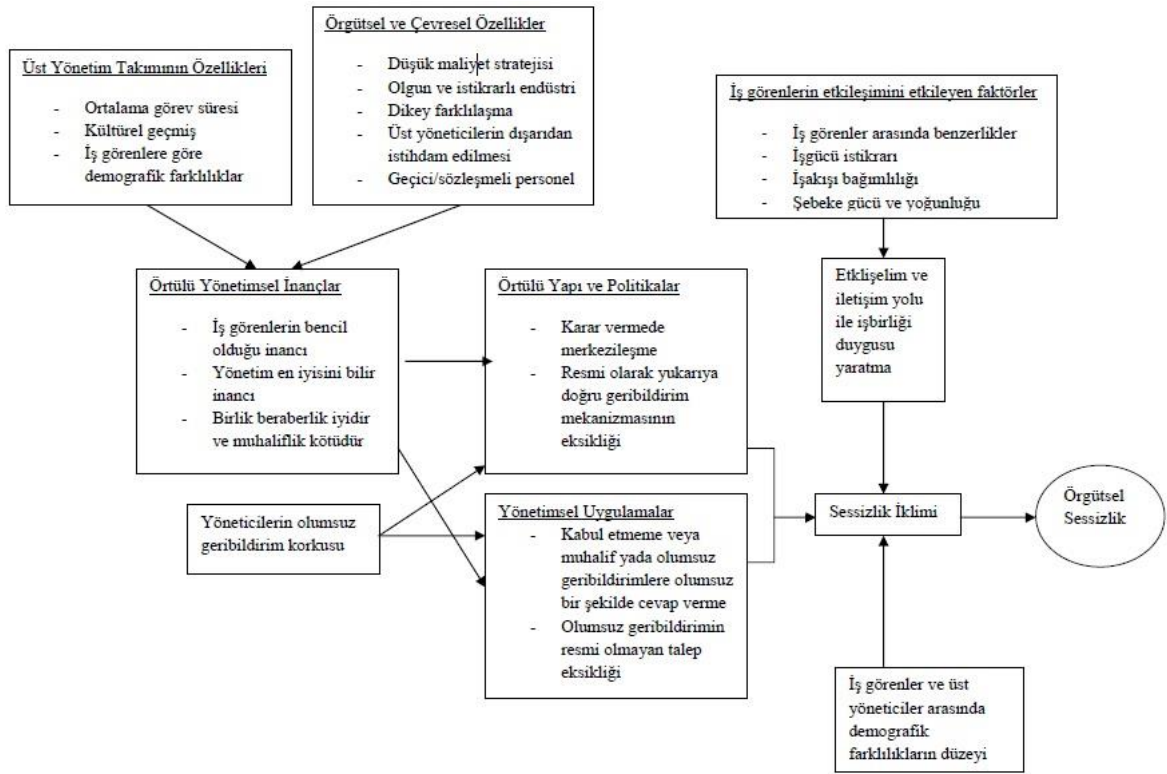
Üst Yönetim Takımının Özellikleri

- Ortalama görev süresi
- Kültürel geçmiş
- İş görenlere göre demografik farklılıklar

Örgütsel ve Çevresel Özellikler

- Düşük maliyet stratejisi
- Olgun ve istikrarlı endüstri
- Dikey farklılaşma
- Üst yöneticilerin dışarıdan istihdam edilmesi
- Geçici/sözleşmeli personel

İş görenlerin etkileşimini etkileyen faktörler

- İş görenler arasında benzerlikler
- İşgücü istikrarı
- İşakışı bağımlılığı
- Şebeke gücü ve yoğunluğu

Örtülü Yönetimsel İnançlar

- İş görenlerin bencil olduğu inancı
- Yönetim en iyisini bilir inancı
- Birlik beraberlik iyidir ve muhaliflik kötüdür

Örtülü Yapı ve Politikalar

- Karar vermede merkezileşme
- Resmi olarak yukarıya doğru geribildirim mekanizmasının eksikliği

Etkileşim ve iletişim yolu ile işbirliği duygusu yaratma

Yöneticilerin olumsuz geribildirim korkusu

Yönetimsel Uygulamalar

- Kabul etmeme veya muhalif yada olumsuz geribildirimlere olumsuz bir şekilde cevap verme
- Olumsuz geribildirimin resmi olmayan talep eksikliği

Sessizlik İklimi

Örgütsel Sessizlik

İş görenler ve üst yöneticiler arasında demografik farklılıkların düzeyi